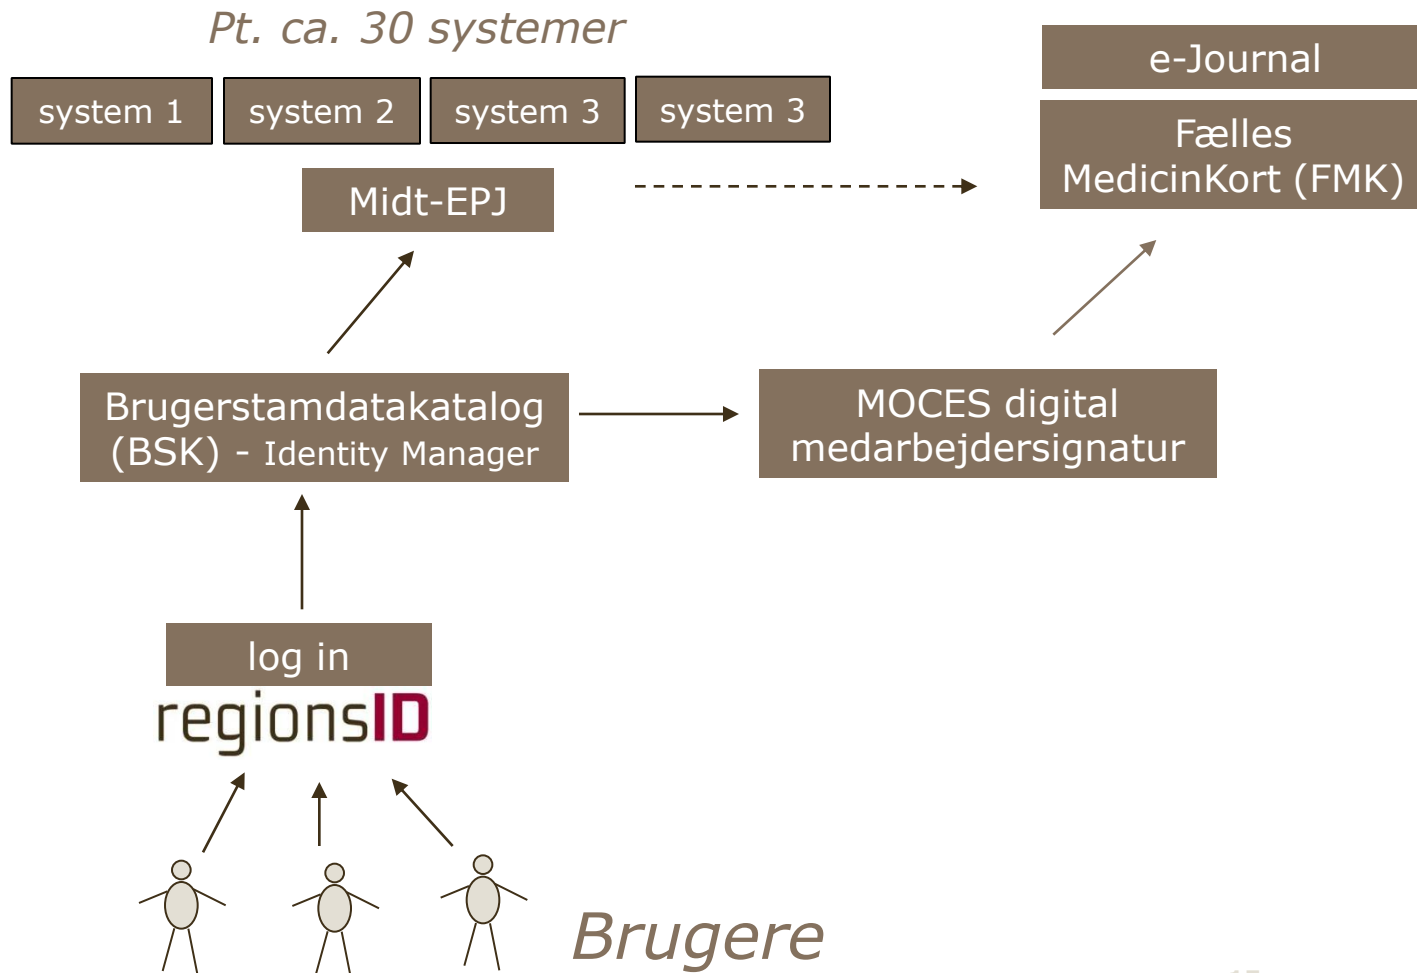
Pt. ca. 30 systemer

system 1
system 2
system 3
system 3

Midt-EPJ

e-Journal

Fælles MedicinKort (FMK)

Brugerstamdatakatalog (BSK) - Identity Manager

MOCES digital medarbejdersignatur

log in

regionsID

Brugere